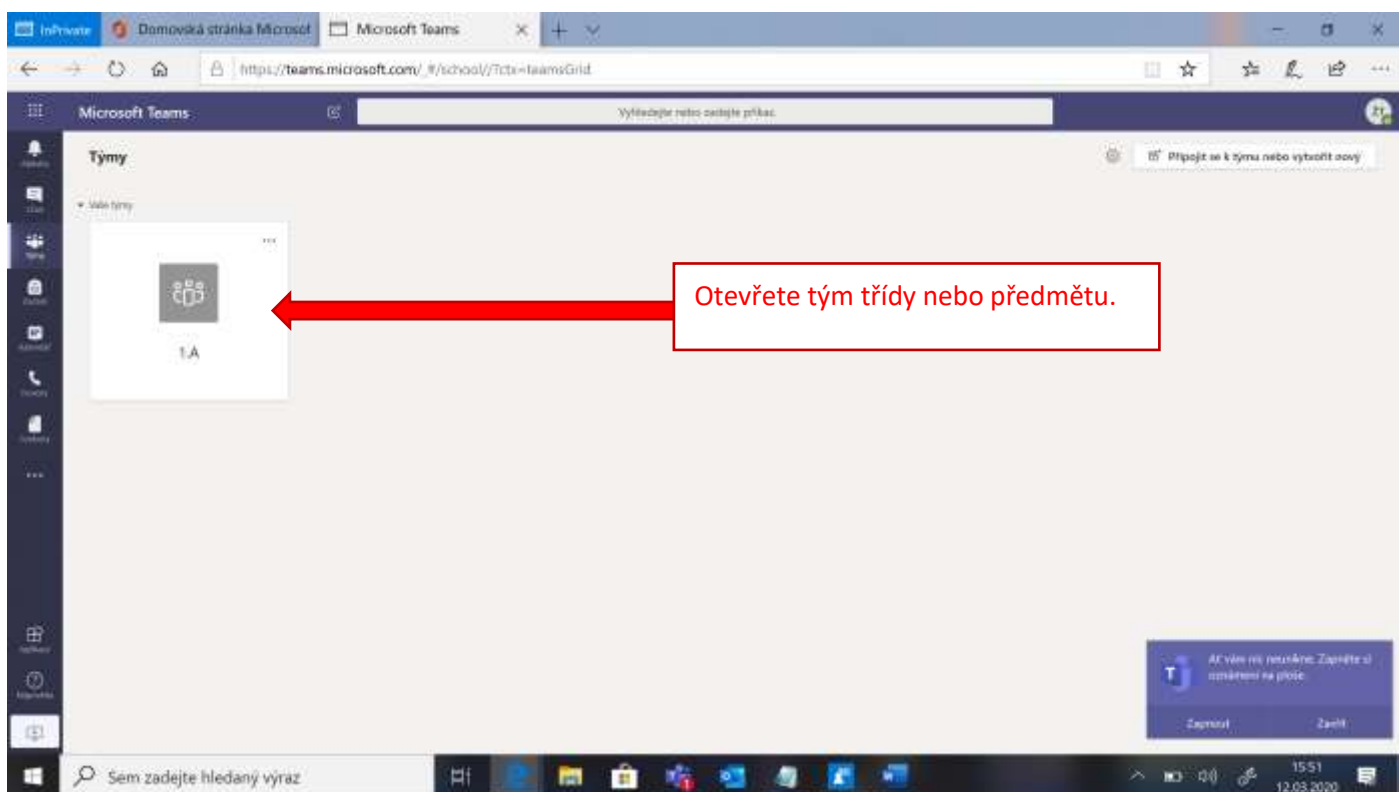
InPrivate
Domovská stránka Microsof
Microsoft Teams
https://teams.microsoft.com/_#/school//?ctx=teamsGrid
Microsoft Teams
Vyhledejte nebo zadejte příkaz.
Týmy
Připojit se k týmu nebo vytvořit nový
Vaše týmy
...
1.A
Otevřete tým třídy nebo předmětu.
Ať vám nic neunikne. Zapněte si oznámení na ploše.
Zapnout
Zavřít
Sem zadejte hledaný výraz
15:51
12.03.2020